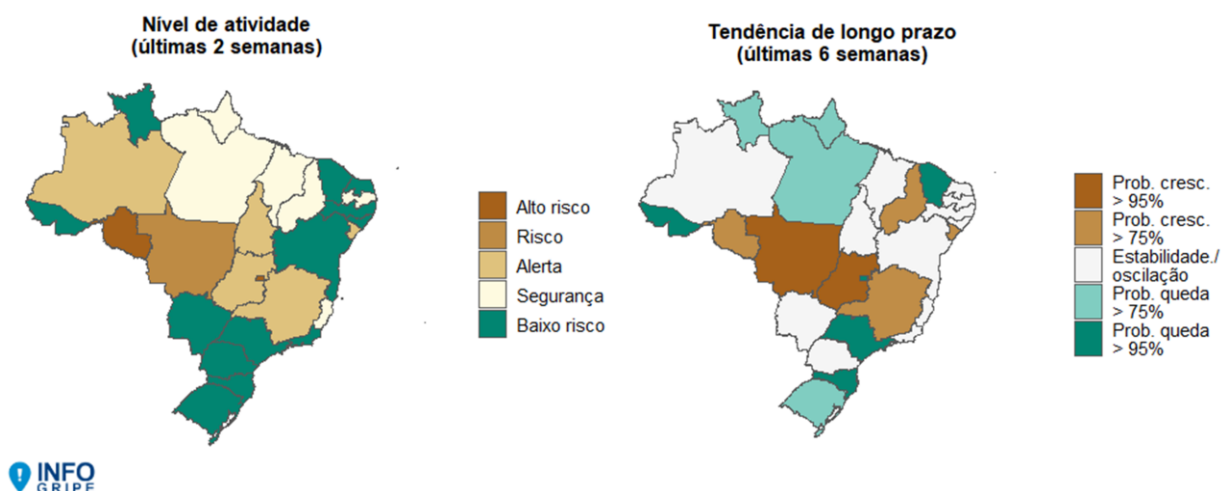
Nível de atividade
(últimas 2 semanas)

Alto risco
Risco
Alerta
Segurança
Baixo risco

Tendência de longo prazo
(últimas 6 semanas)

Prob. cresc. > 95%
Prob. cresc. > 75%
Estabilidade./ oscilação
Prob. queda > 75%
Prob. queda > 95%

INFO
GRIPE